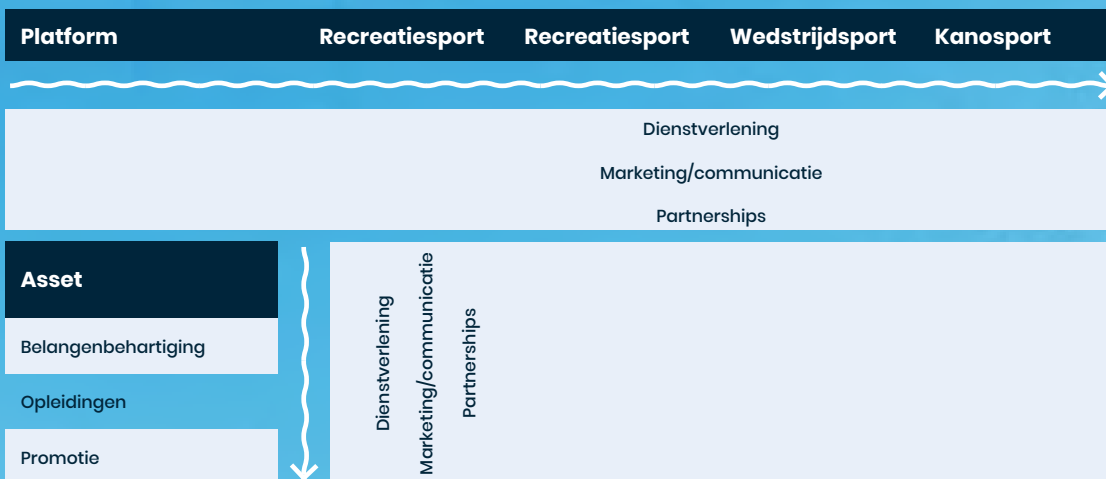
Platform
Recreatiesport
Recreatiesport
Wedstrijdsport
Kanosport

Dienstverlening
Marketing/communicatie
Partnerships

Asset
Belangenbehartiging
Opleidingen
Promotie

Dienstverlening
Marketing/communicatie
Partnerships